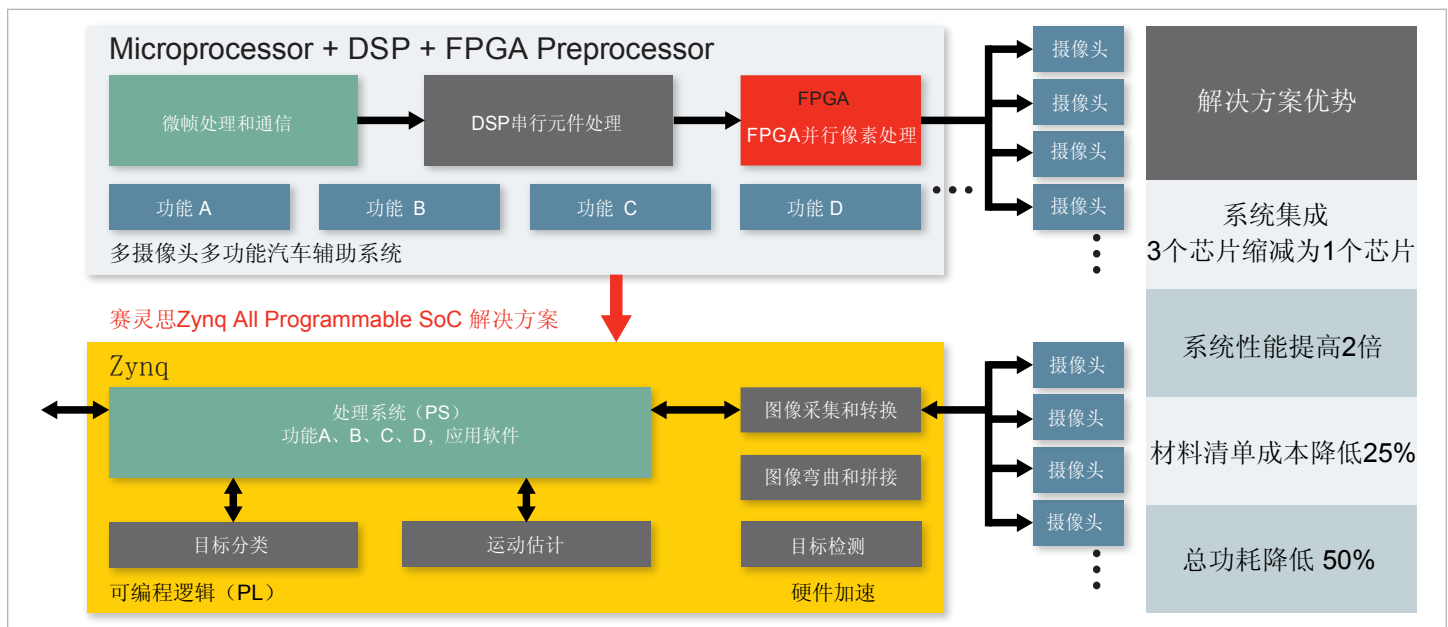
Microprocessor + DSP + FPGA Preprocessor

微帧处理和通信

DSP串行元件处理

FPGA
FPGA并行像素处理

功能 A

功能 B

功能 C

功能 D

多摄像头多功能汽车辅助系统

摄像头
摄像头
摄像头
摄像头

赛灵思Zynq All Programmable SoC 解决方案

Zynq

处理系统（PS）
功能A、B、C、D，应用软件

图像采集和转换

图像弯曲和拼接

目标分类

运动估计

目标检测

可编程逻辑（PL）

硬件加速

摄像头
摄像头
摄像头
摄像头

解决方案优势

系统集成
3个芯片缩减为1个芯片

系统性能提高2倍

材料清单成本降低25%

总功耗降低 50%